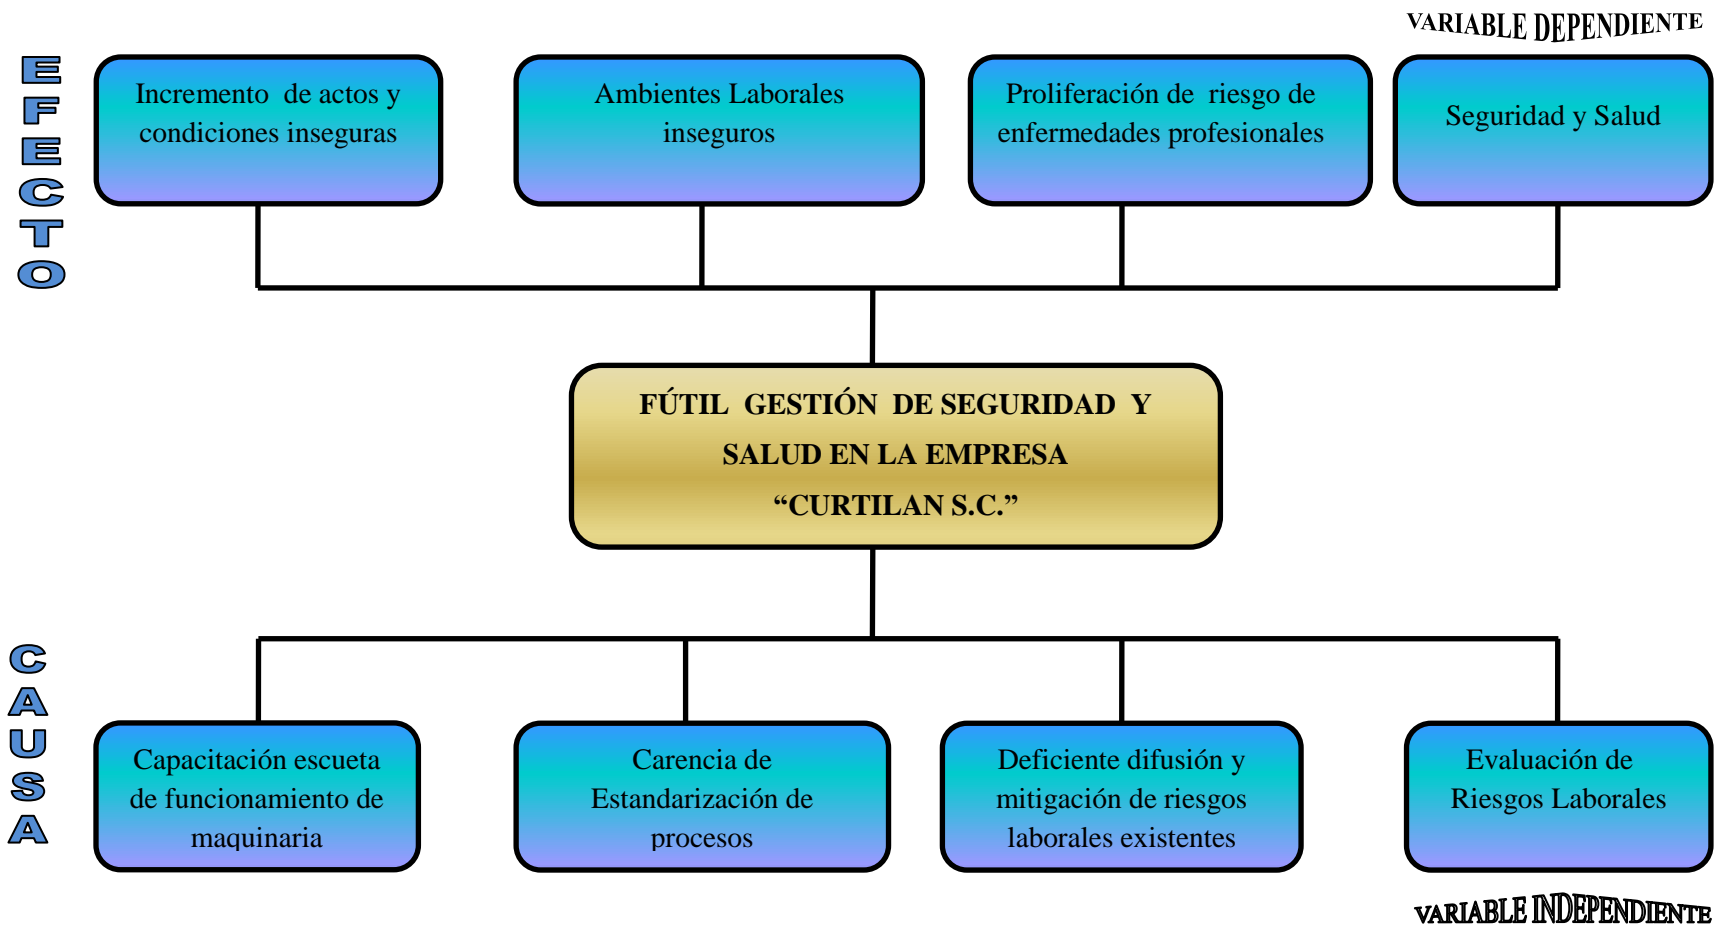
VARIABLE DEPENDIENTE

EFECTO

Incremento de actos y condiciones inseguras

Ambientes Laborales inseguros

Proliferación de riesgo de enfermedades profesionales

Seguridad y Salud

FÚTIL GESTIÓN DE SEGURIDAD Y SALUD EN LA EMPRESA “CURTILAN S.C.”

CAUSA

Capacitación escueta de funcionamiento de maquinaria

Carencia de Estandarización de procesos

Deficiente difusión y mitigación de riesgos laborales existentes

Evaluación de Riesgos Laborales

VARIABLE INDEPENDIENTE